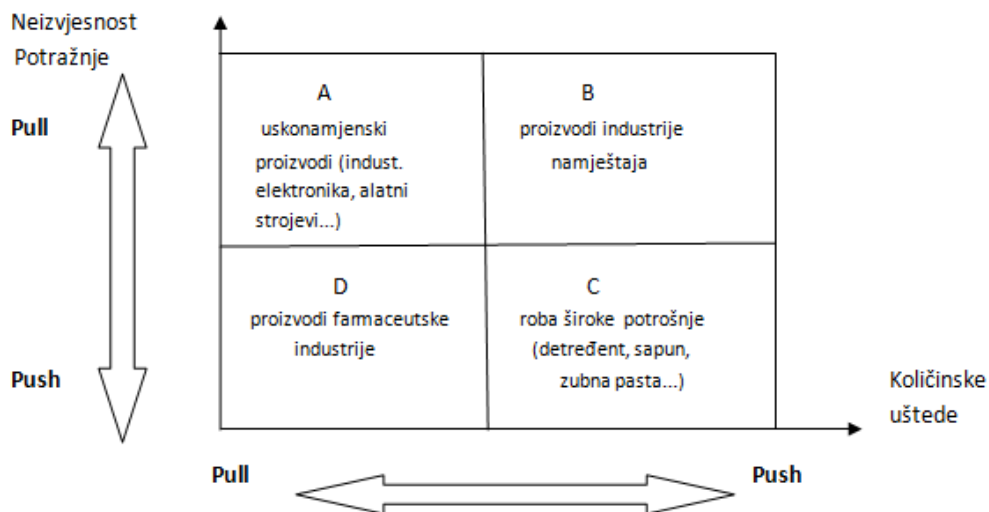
Neizvjesnost
Potražnje

Pull

Push

A
uskonamjenski proizvodi (indust. elektronika, alatni strojevi...)

B
proizvodi industrije namještaja

D
proizvodi farmaceutske industrije

C
roba široke potrošnje (detređent, sapun, zubna pasta...)

Količinske uštede

Pull

Push